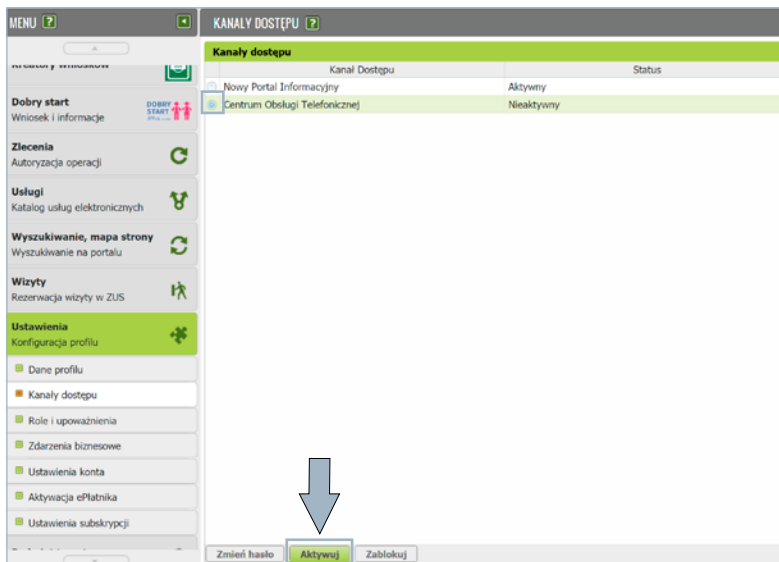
MENU ?

KANAŁY DOSTĘPU ?

Kreatory wniosków

Dobry start
Wniosek i informacje

DOBRY START

Zlecenia
Autoryzacja operacji

Usługi
Katalog usług elektronicznych

Wyszukiwanie, mapa strony
Wyszukiwanie na portalu

Wizyty
Rezerwacja wizyty w ZUS

Ustawienia
Konfiguracja profilu

Dane profilu

Kanały dostępu

Role i upoważnienia

Zdarzenia biznesowe

Ustawienia konta

Aktywacja ePłatnika

Ustawienia subskrypcji

Kanały dostępu

| Kanał Dostępu | Status |
|---|---|
| Nowy Portal Informacyjny | Aktywny |
| Centrum Obsługi Telefonicznej | Nieaktywny |

Zmień hasło | Aktywuj | Zablokuj